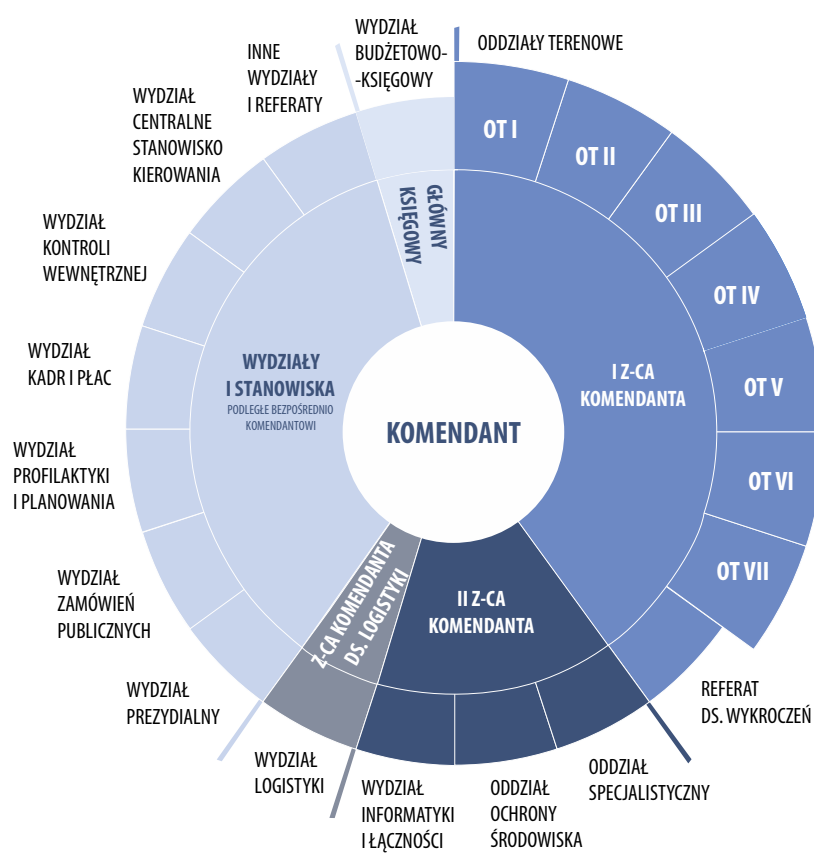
WYDZIAŁ BUDŻETOWO-KSIĘGOWY

ODDZIAŁY TERENOWE

INNE WYDZIAŁY I REFERATY

WYDZIAŁ CENTRALNE STANOWISKO KIEROWANIA

WYDZIAŁ KONTROLI WEWNĘTRZNEJ

WYDZIAŁ KADR I PŁAC

WYDZIAŁ PROFILAKTYKI I PLANOWANIA

WYDZIAŁ ZAMÓWIEŃ PUBLICZNYCH

WYDZIAŁ PREZYDIALNY

WYDZIAŁ LOGISTYKI

WYDZIAŁ INFORMATYKI I ŁĄCZNOŚCI

ODDZIAŁ OCHRONY ŚRODOWISKA

ODDZIAŁ SPECJALISTYCZNY

REFERAT DS. WYKROCZEŃ

OT I

OT II

OT III

OT IV

OT V

OT VI

OT VII

GŁÓWNY KSIĘGOWY

WYDZIAŁY I STANOWISKA
PODLEGŁE BEZPOŚREDNIO KOMENDANTOWI

KOMENDANT

I Z-CA KOMENDANTA

II Z-CA KOMENDANTA

Z-CA KOMENDANTA DS. LOGISTYKI